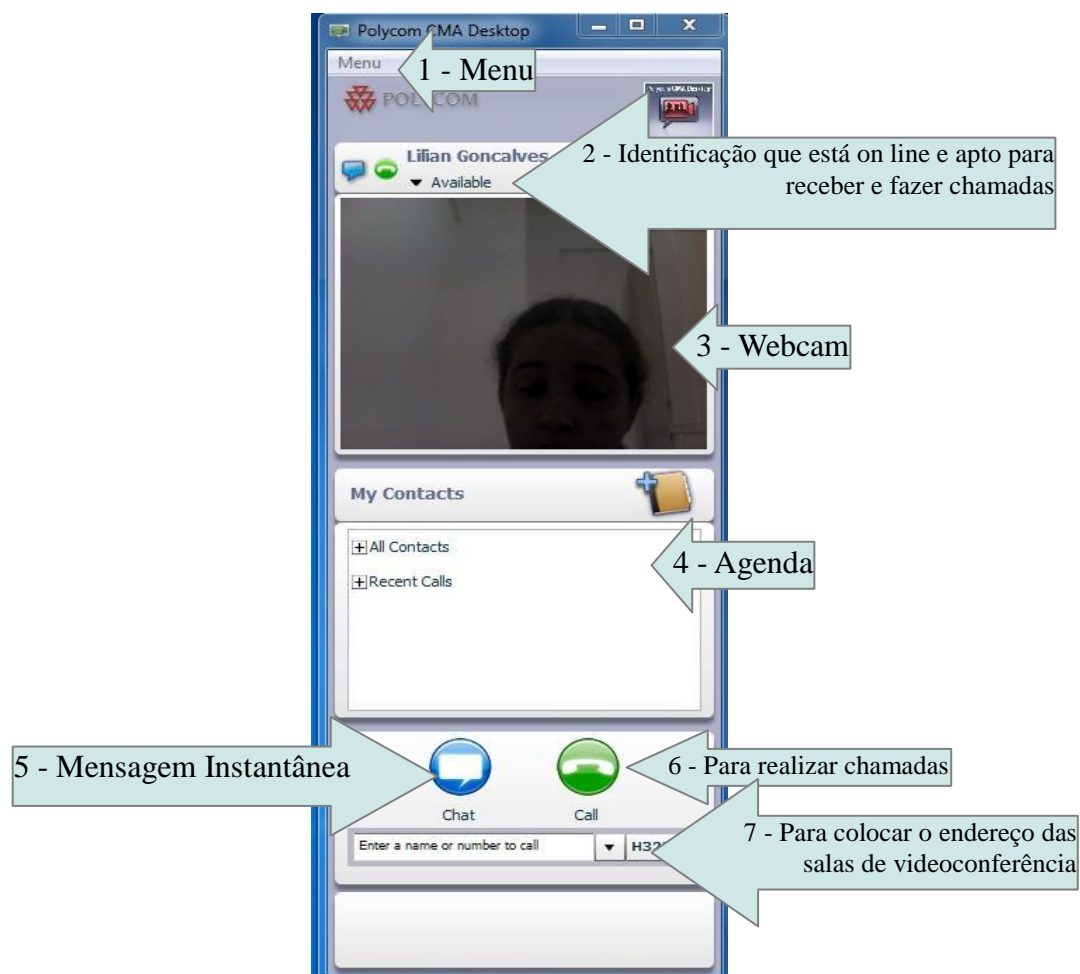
Polycom CMA Desktop

Menu

1 - Menu

POLYCOM

Lilian Goncalves

Available

2 - Identificação que está on line e apto para receber e fazer chamadas

3 - Webcam

My Contacts

All Contacts

Recent Calls

4 - Agenda

5 - Mensagem Instantânea

Chat

Call

6 - Para realizar chamadas

Enter a name or number to call

H32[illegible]

7 - Para colocar o endereço das salas de videoconferência